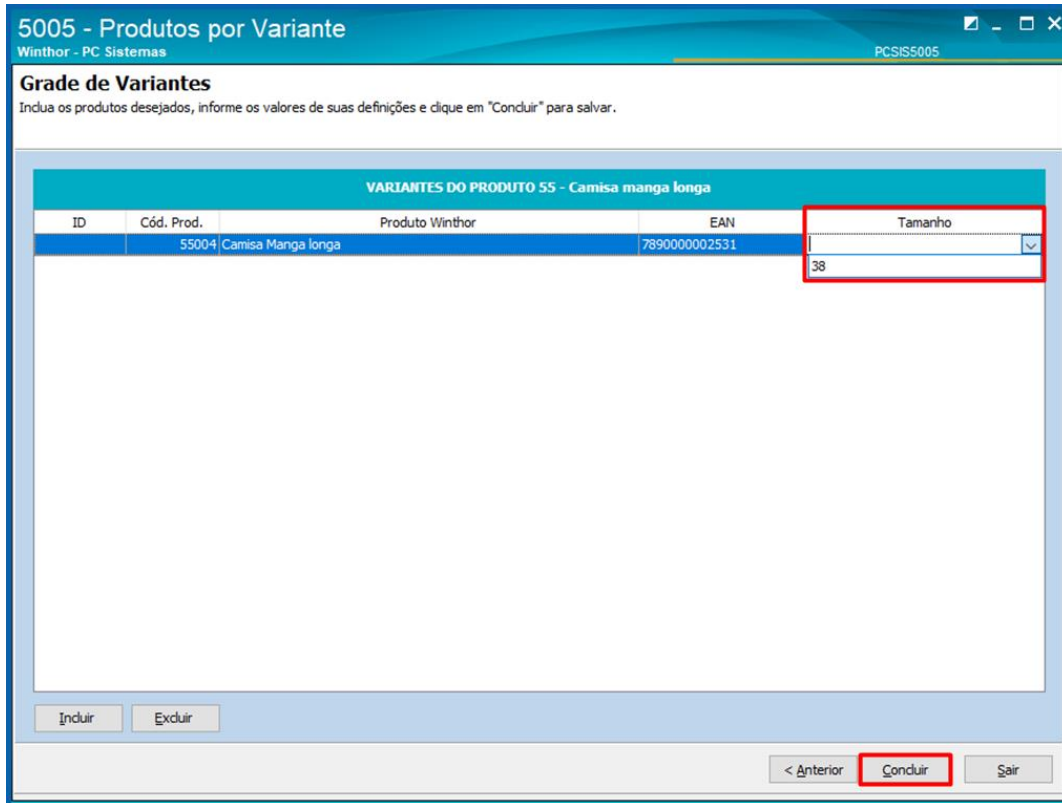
5005 - Produtos por Variante
Winthor - PC Sistemas
PCSIS5005

Grade de Variantes
Inclua os produtos desejados, informe os valores de suas definições e clique em "Concluir" para salvar.

VARIANTES DO PRODUTO 55 - Camisa manga longa

| ID | Cód. Prod. | Produto Winthor | EAN | Tamanho |
|---|---|---|---|---|
| | 55004 | Camisa Manga longa | 7890000002531 | |

38

Incluir
Excluir

< Anterior
Concluir
Sair